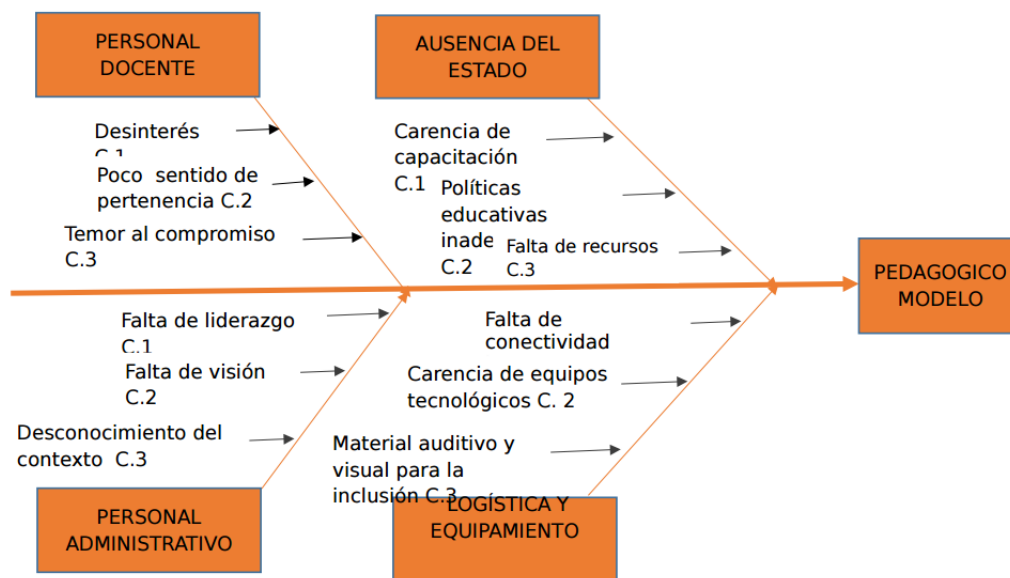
PERSONAL DOCENTE

AUSENCIA DEL ESTADO

Desinterés C.1

Poco sentido de pertenencia C.2

Temor al compromiso C.3

Carencia de capacitación C.1

Políticas educativas inade C.2

Falta de recursos C.3

PEDAGOGICO MODELO

Falta de liderazgo C.1

Falta de visión C.2

Desconocimiento del contexto C.3

Falta de conectividad

Carencia de equipos tecnológicos C. 2

Material auditivo y visual para la inclusión C.3

PERSONAL ADMINISTRATIVO

LOGÍSTICA Y EQUIPAMIENTO